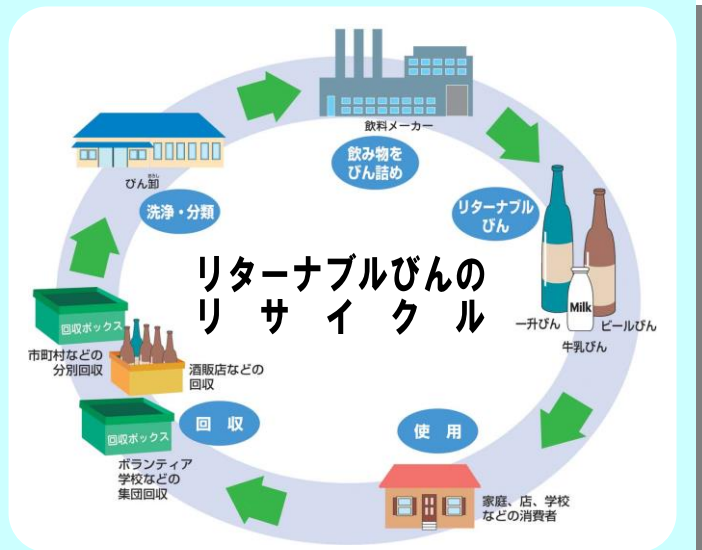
リターナブルびんの
リ サ イ ク ル

飲料メーカー

飲み物を
びん詰め

リターナブル
びん

Milk

一升びん

ビールびん

牛乳びん

使 用

家庭、店、学校
などの消費者

回 収

回収ボックス

ボランティア
学校などの
集団回収

回収ボックス

市町村などの
分別回収

酒販店などの
回収

洗浄・分類

おろし
びん卸